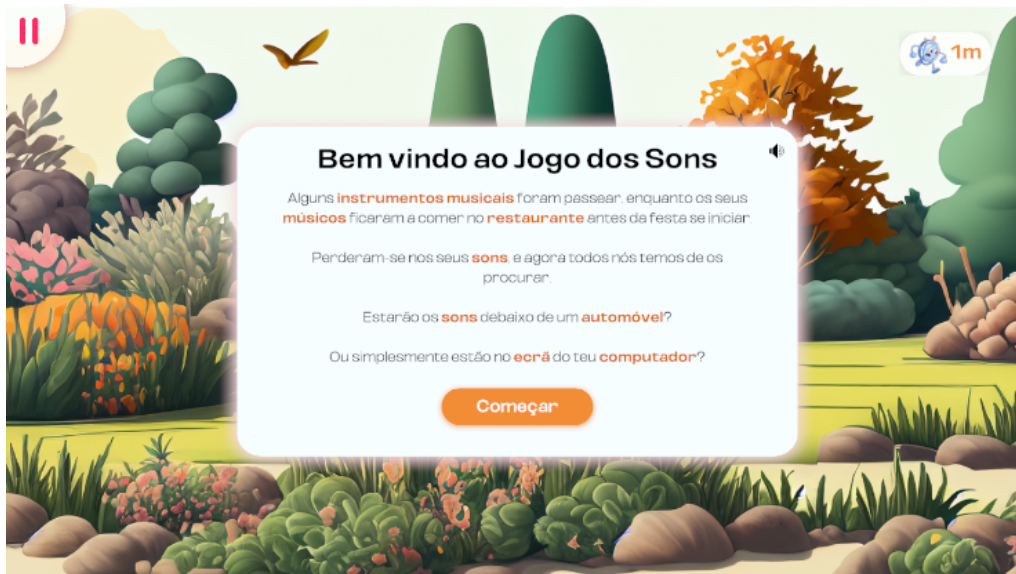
1m

Bem vindo ao Jogo dos Sons

Alguns instrumentos musicais foram passear, enquanto os seus músicos ficaram a comer no restaurante antes da festa se iniciar.

Perderam-se nos seus sons, e agora todos nós temos de os procurar.

Estarão os sons debaixo de um automóvel?

Ou simplesmente estão no ecrã do teu computador?

Começar